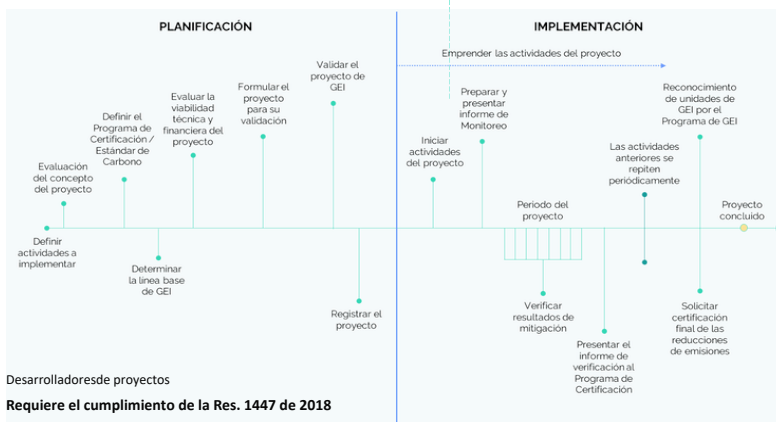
PLANIFICACIÓN

IMPLEMENTACIÓN

Emprender las actividades del proyecto

Definir actividades a implementar

Evaluación del concepto del proyecto

Definir el Programa de Certificación / Estándar de Carbono

Determinar la línea base de GEI

Evaluar la viabilidad técnica y financiera del proyecto

Formular el proyecto para su validación

Validar el proyecto de GEI

Registrar el proyecto

Iniciar actividades del proyecto

Preparar y presentar informe de Monitoreo

Periodo del proyecto

Verificar resultados de mitigación

Presentar el informe de verificación al Programa de Certificación

Las actividades anteriores se repiten periódicamente

Reconocimiento de unidades de GEI por el Programa de GEI

Solicitar certificación final de las reducciones de emisiones

Proyecto concluido

Desarrolladoresde proyectos

Requiere el cumplimiento de la Res. 1447 de 2018